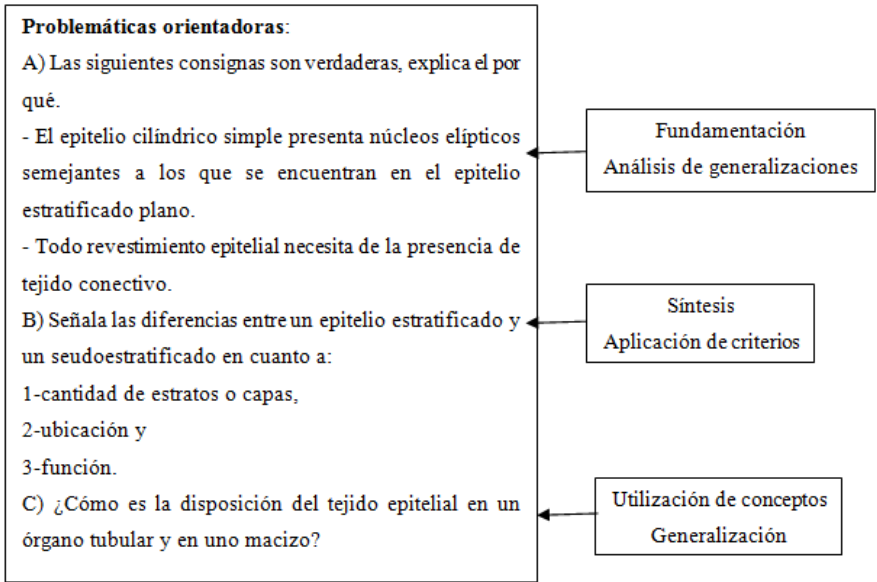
**Problemáticas orientadoras**:

A) Las siguientes consignas son verdaderas, explica el por qué.

- El epitelio cilíndrico simple presenta núcleos elípticos semejantes a los que se encuentran en el epitelio estratificado plano.

- Todo revestimiento epitelial necesita de la presencia de tejido conectivo.

B) Señala las diferencias entre un epitelio estratificado y un seudoestratificado en cuanto a:

1-cantidad de estratos o capas,

2-ubicación y

3-función.

C) ¿Cómo es la disposición del tejido epitelial en un órgano tubular y en uno macizo?

Fundamentación
Análisis de generalizaciones

Síntesis
Aplicación de criterios

Utilización de conceptos
Generalización